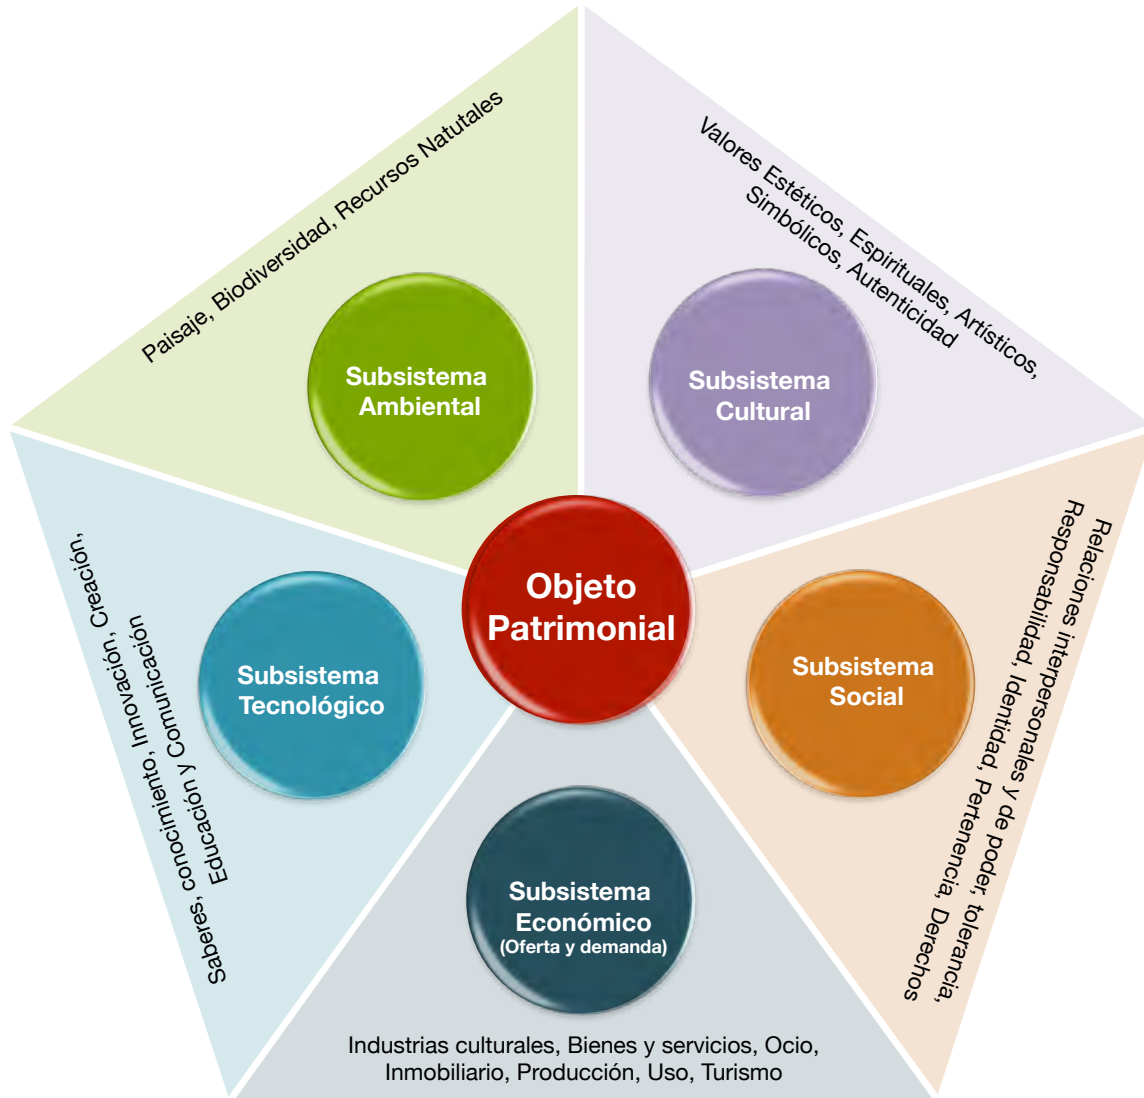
Paisaje, Biodiversidad, Recursos Natutales

Subsistema Ambiental

Valores Estéticos, Espirituales, Artísticos, Simbólicos, Autenticidad

Subsistema Cultural

Saberes, conocimiento, Innovación, Creación, Educación y Comunicación

Subsistema Tecnológico

Objeto Patrimonial

Subsistema Social

Relaciones interpersonales y de poder, tolerancia, Responsabilidad, Identidad, Pertenencia, Derechos

Subsistema Económico
(Oferta y demanda)

Industrias culturales, Bienes y servicios, Ocio, Inmobiliario, Producción, Uso, Turismo